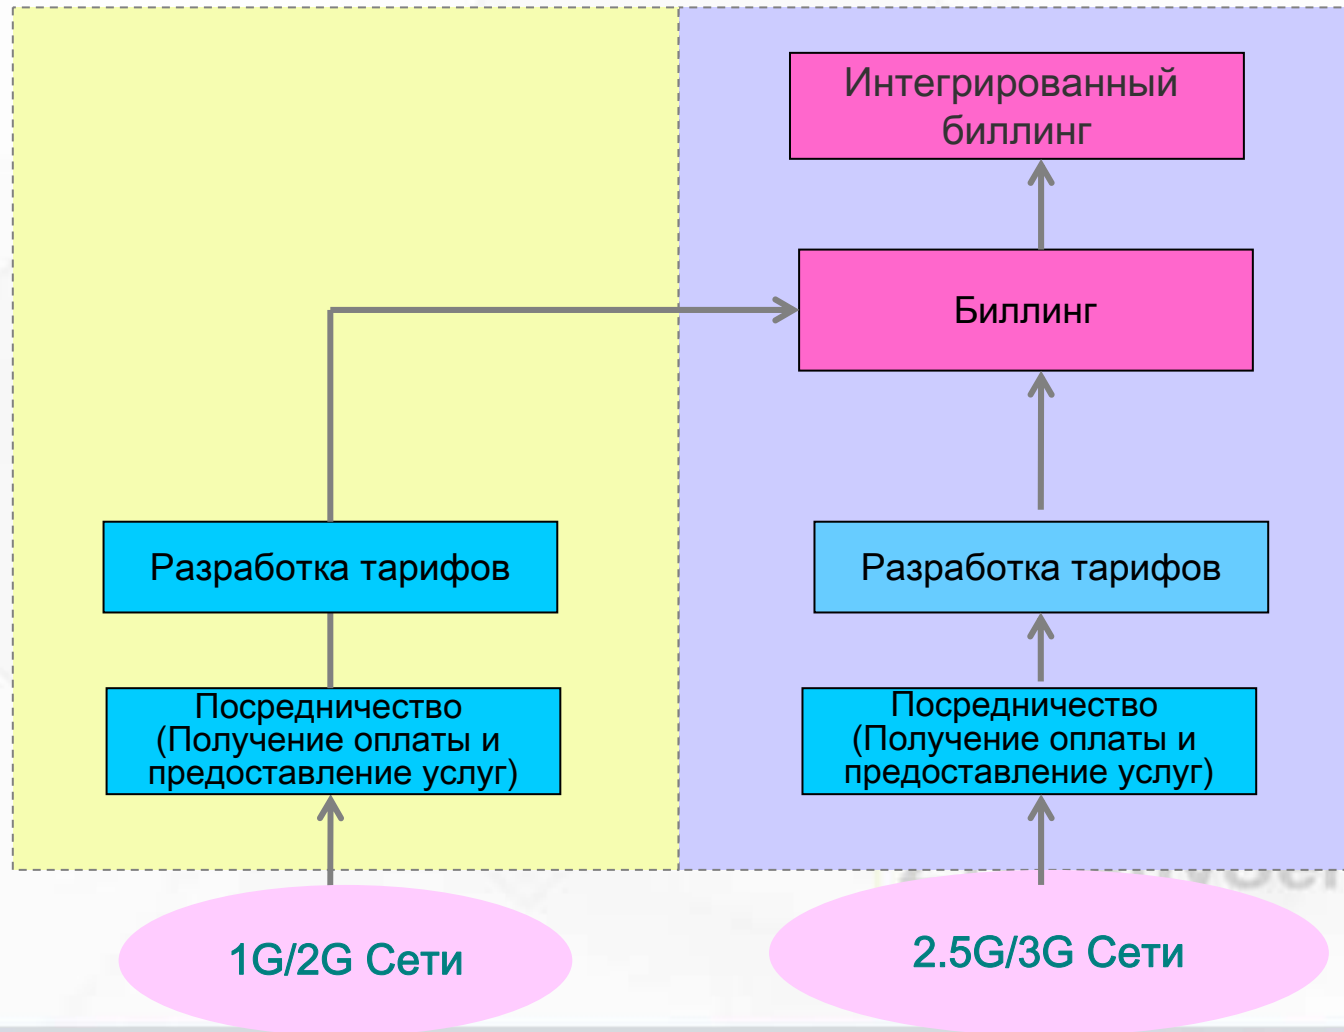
Интегрированный биллинг

Биллинг

Разработка тарифов

Посредничество (Получение оплаты и предоставление услуг)

1G/2G Сети

Разработка тарифов

Посредничество (Получение оплаты и предоставление услуг)

2.5G/3G Сети